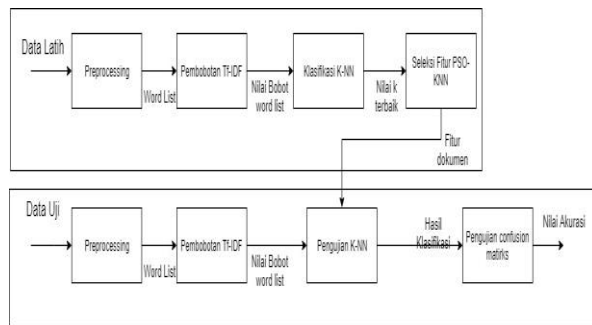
Data Latih

Preprocessing

Word List

Pembobotan Tf-IDF

Nilai Bobot word list

Klasifikasi K-NN

Nilai k terbaik

Seleksi Fitur PSO-KNN

Fitur dokumen

Data Uji

Preprocessing

Word List

Pembobotan Tf-IDF

Nilai Bobot word list

Pengujian K-NN

Hasil Klasifikasi

Pengujian confusion matriks

Nilai Akurasi